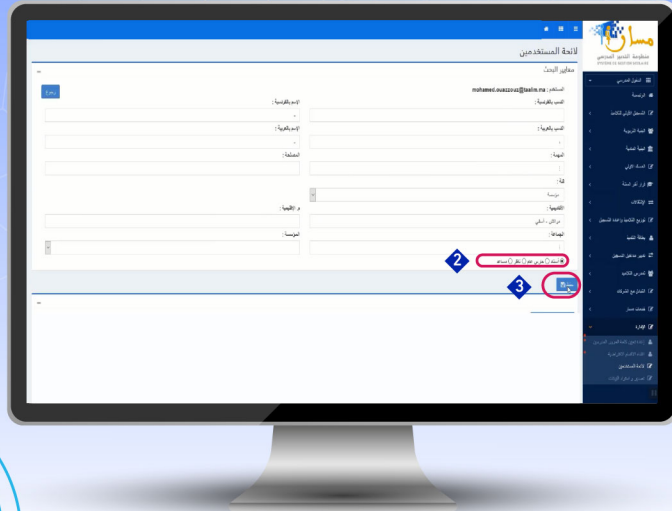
مسار
منظومة التدبير المدرسي
SYSTÈME DE GESTION SCOLAIRE

لائحة المستخدمين

معايير البحث

المستخدم: mohamed.ouazzou@taalim.ma

رجوع

الإسم بالفرنسية :
النسب بالفرنسية :
الإسم بالعربية :
النسب بالعربية :
المصلحة :
المهمة :
فئة :
مؤسسة
م. الإقليمية :
الأكاديمية :
مراكش - آسفي
المؤسسة :
الجماعة :

أستاذ
حارس عام
ناظر
مساعد

2
3

الشؤون المدرسية
الرئيسية
التسجيل الأولي للتلاميذ
البنية التربوية
البنية المادية
الدخول
إقرار نتائج السنة
الإمتحانات
توزيع التلاميذ وإعادة التسجيل
بطاقة التلميذ
تدبير معايير المستويات
تدريس التلاميذ
التبادل مع الشركاء
فضاء مسار
الإدارة
لائحة المستخدمين